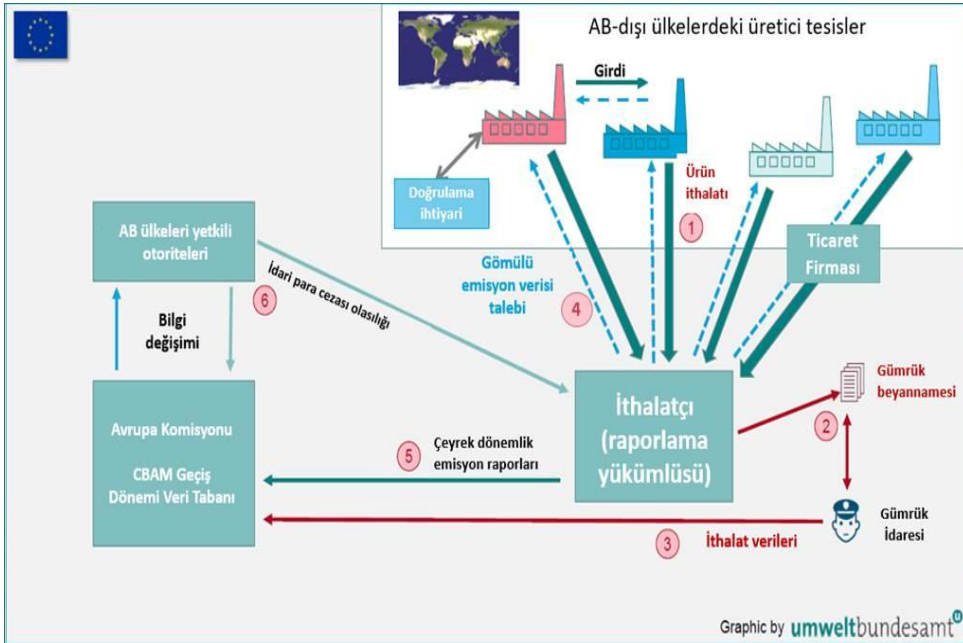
AB-dışı ülkelerdeki üretici tesisler

Girdi

Doğrulama ihtiyari

Ürün ithalatı

1

Ticaret Firması

AB ülkeleri yetkili otoriteleri

6

İdari para cezası olasılığı

Gömülü emisyon verisi talebi

4

Bilgi değişimi

Gümrük beyannamesi

2

Avrupa Komisyonu

CBAM Geçiş Dönemi Veri Tabanı

5

Çeyrek dönemlik emisyon raporları

İthalatçı (raporlama yükümlüsü)

Gümrük İdaresi

3

İthalat verileri

Graphic by umweltbundesamt